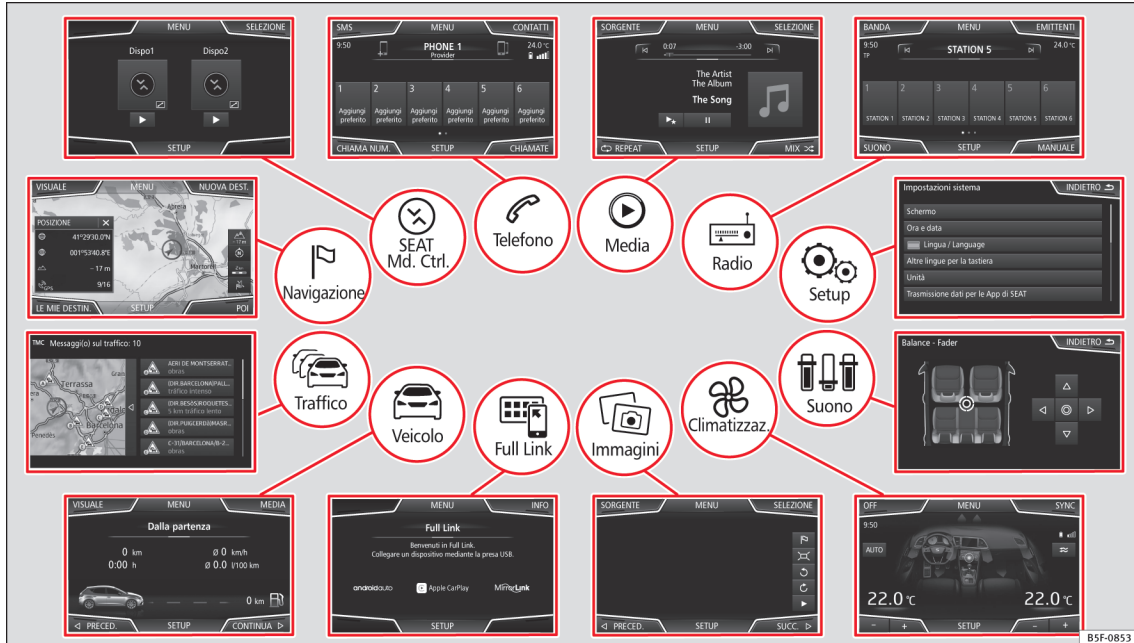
MENU SELEZIONE
Dispo1 Dispo2
SETUP

SMS MENU CONTATTI
9:50 PHONE 1 Provider 24.0 °C
1 Aggiungi preferito
2 Aggiungi preferito
3 Aggiungi preferito
4 Aggiungi preferito
5 Aggiungi preferito
6 Aggiungi preferito
CHIAMA NUM. SETUP CHIAMATE

SORGENTE MENU SELEZIONE
0:07 -3:00
The Artist
The Album
The Song
REPEAT SETUP MIX

BANDA MENU EMITTENTI
9:50 TP STATION 5 24.0 °C
1 STATION 1
2 STATION 2
3 STATION 3
4 STATION 4
5 STATION 5
6 STATION 6
SUONO SETUP MANUALE

VISUALE MENU NUOVA DEST.
POSIZIONE
41°29'30.0"N
001°53'40.8"E
-17 m
9/16
LE MIE DESTIN. SETUP POI

SEAT Md. Ctrl.
Telefono
Media
Radio
Navigazione
Setup

Impostazioni sistema INDIETRO
Schermo
Ora e data
Lingua / Language
Altre lingue per la tastiera
Unità
Trasmissione dati per le App di SEAT

TMC Messaggi(o) sul traffico: 10
Terrassa
Barcelona
AERI DE MONTSERRAT... obras
(DIR.BARCELONA(PAL)... Tráfico intenso
(DIR.BESÒS(ROQUETES... 5 km tráfico lento
(DIR.PUIGCERDÀ(MASR... obras
C-31(BARCELONA/B-Z... obras

Traffico
Veicolo
Full Link
Immagini
Climatizzaz.
Suono

Balance - Fader INDIETRO

VISUALE MENU MEDIA
Dalla partenza
0 km ø 0 km/h
0:00 h ø 0.0 l/100 km
0 km
PRECED. SETUP CONTINUA

MENU INFO
Full Link
Benvenuti in Full Link.
Collegare un dispositivo mediante la presa USB.
androidauto Apple CarPlay MirrorLink
SETUP

SORGENTE MENU SELEZIONE
PRECED. SETUP SUCC.

OFF MENU SYNC
9:50
AUTO
22.0 °C 22.0 °C
B5F-0853